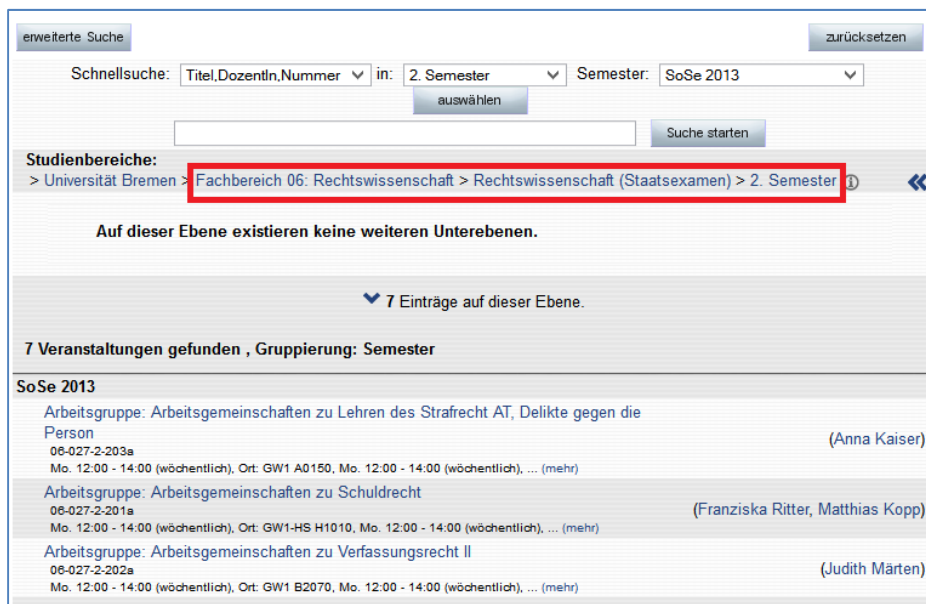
erweiterte Suche

zurücksetzen

Schnellsuche: Titel,DozentIn,Nummer in: 2. Semester Semester: SoSe 2013

auswählen

Suche starten

Studienbereiche:
> Universität Bremen > Fachbereich 06: Rechtswissenschaft > Rechtswissenschaft (Staatsexamen) > 2. Semester

Auf dieser Ebene existieren keine weiteren Unterebenen.

7 Einträge auf dieser Ebene.

7 Veranstaltungen gefunden , Gruppierung: Semester

SoSe 2013

Arbeitsgruppe: Arbeitsgemeinschaften zu Lehren des Strafrecht AT, Delikte gegen die Person (Anna Kaiser)
06-027-2-203a
Mo. 12:00 - 14:00 (wöchentlich), Ort: GW1 A0150, Mo. 12:00 - 14:00 (wöchentlich), ... (mehr)

Arbeitsgruppe: Arbeitsgemeinschaften zu Schuldrecht (Franziska Ritter, Matthias Kopp)
06-027-2-201a
Mo. 12:00 - 14:00 (wöchentlich), Ort: GW1-HS H1010, Mo. 12:00 - 14:00 (wöchentlich), ... (mehr)

Arbeitsgruppe: Arbeitsgemeinschaften zu Verfassungsrecht II (Judith Märten)
06-027-2-202a
Mo. 12:00 - 14:00 (wöchentlich), Ort: GW1 B2070, Mo. 12:00 - 14:00 (wöchentlich), ... (mehr)